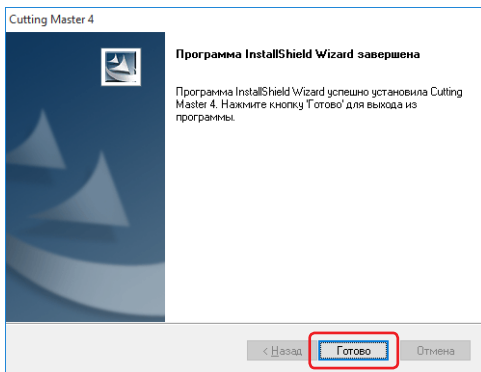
Cutting Master 4

Программа InstallShield Wizard завершена

Программа InstallShield Wizard успешно установила Cutting Master 4. Нажмите кнопку 'Готово' для выхода из программы.

< Назад

Готово

Отмена